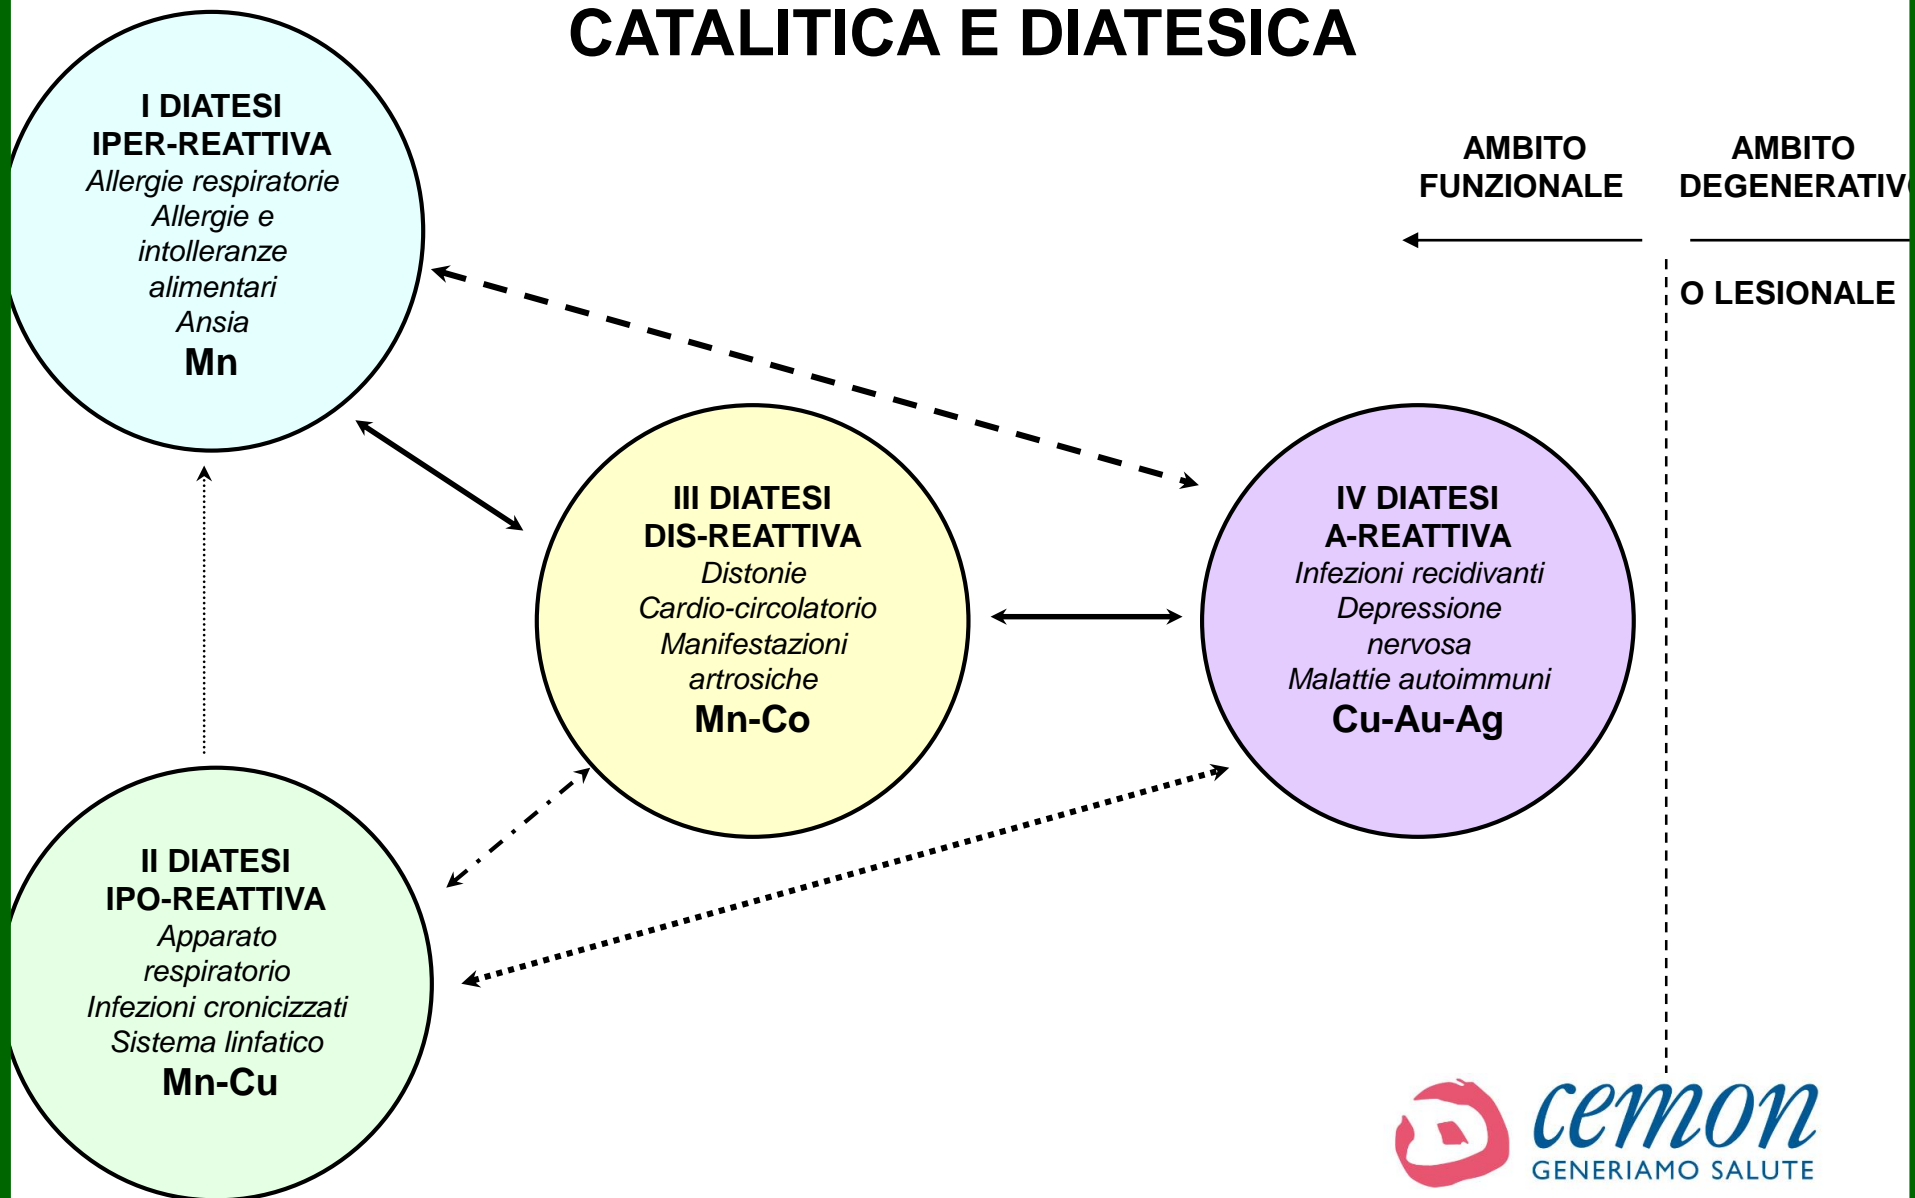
CATALITICA E DIATESICA

I DIATESI
IPER-REATTIVA
Allergie respiratorie
Allergie e intolleranze alimentari
Ansia
Mn

AMBITO FUNZIONALE

AMBITO DEGENERATIV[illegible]

O LESIONALE

III DIATESI
DIS-REATTIVA
Distonie
Cardio-circolatorio
Manifestazioni artrosiche
Mn-Co

IV DIATESI
A-REATTIVA
Infezioni recidivanti
Depressione nervosa
Malattie autoimmuni
Cu-Au-Ag

II DIATESI
IPO-REATTIVA
Apparato respiratorio
Infezioni cronicizzati
Sistema linfatico
Mn-Cu

cemon
GENERIAMO SALUTE